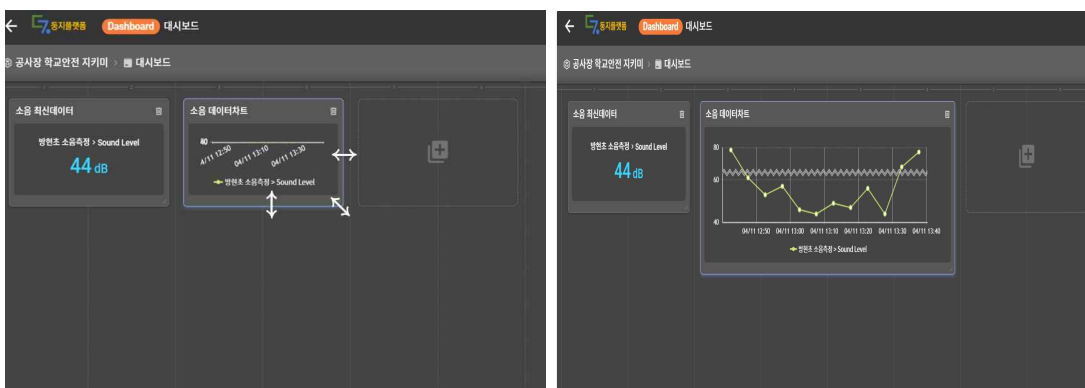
← 동지플랫폼 Dashboard 대시보드

공사장 학교안전 지키미 > 대시보드

소음 최신데이터

방현초 소음측정 > Sound Level

44 dB

소음 데이터차트

40

4/11 12:50 04/11 13:10 04/11 13:30

방현초 소음측정 > Sound Level

← 동지플랫폼 Dashboard 대시보드

공사장 학교안전 지키미 > 대시보드

소음 최신데이터

방현초 소음측정 > Sound Level

44 dB

소음 데이터차트

80

60

40

04/11 12:50 04/11 13:00 04/11 13:10 04/11 13:20 04/11 13:30 04/11 13:40

방현초 소음측정 > Sound Level